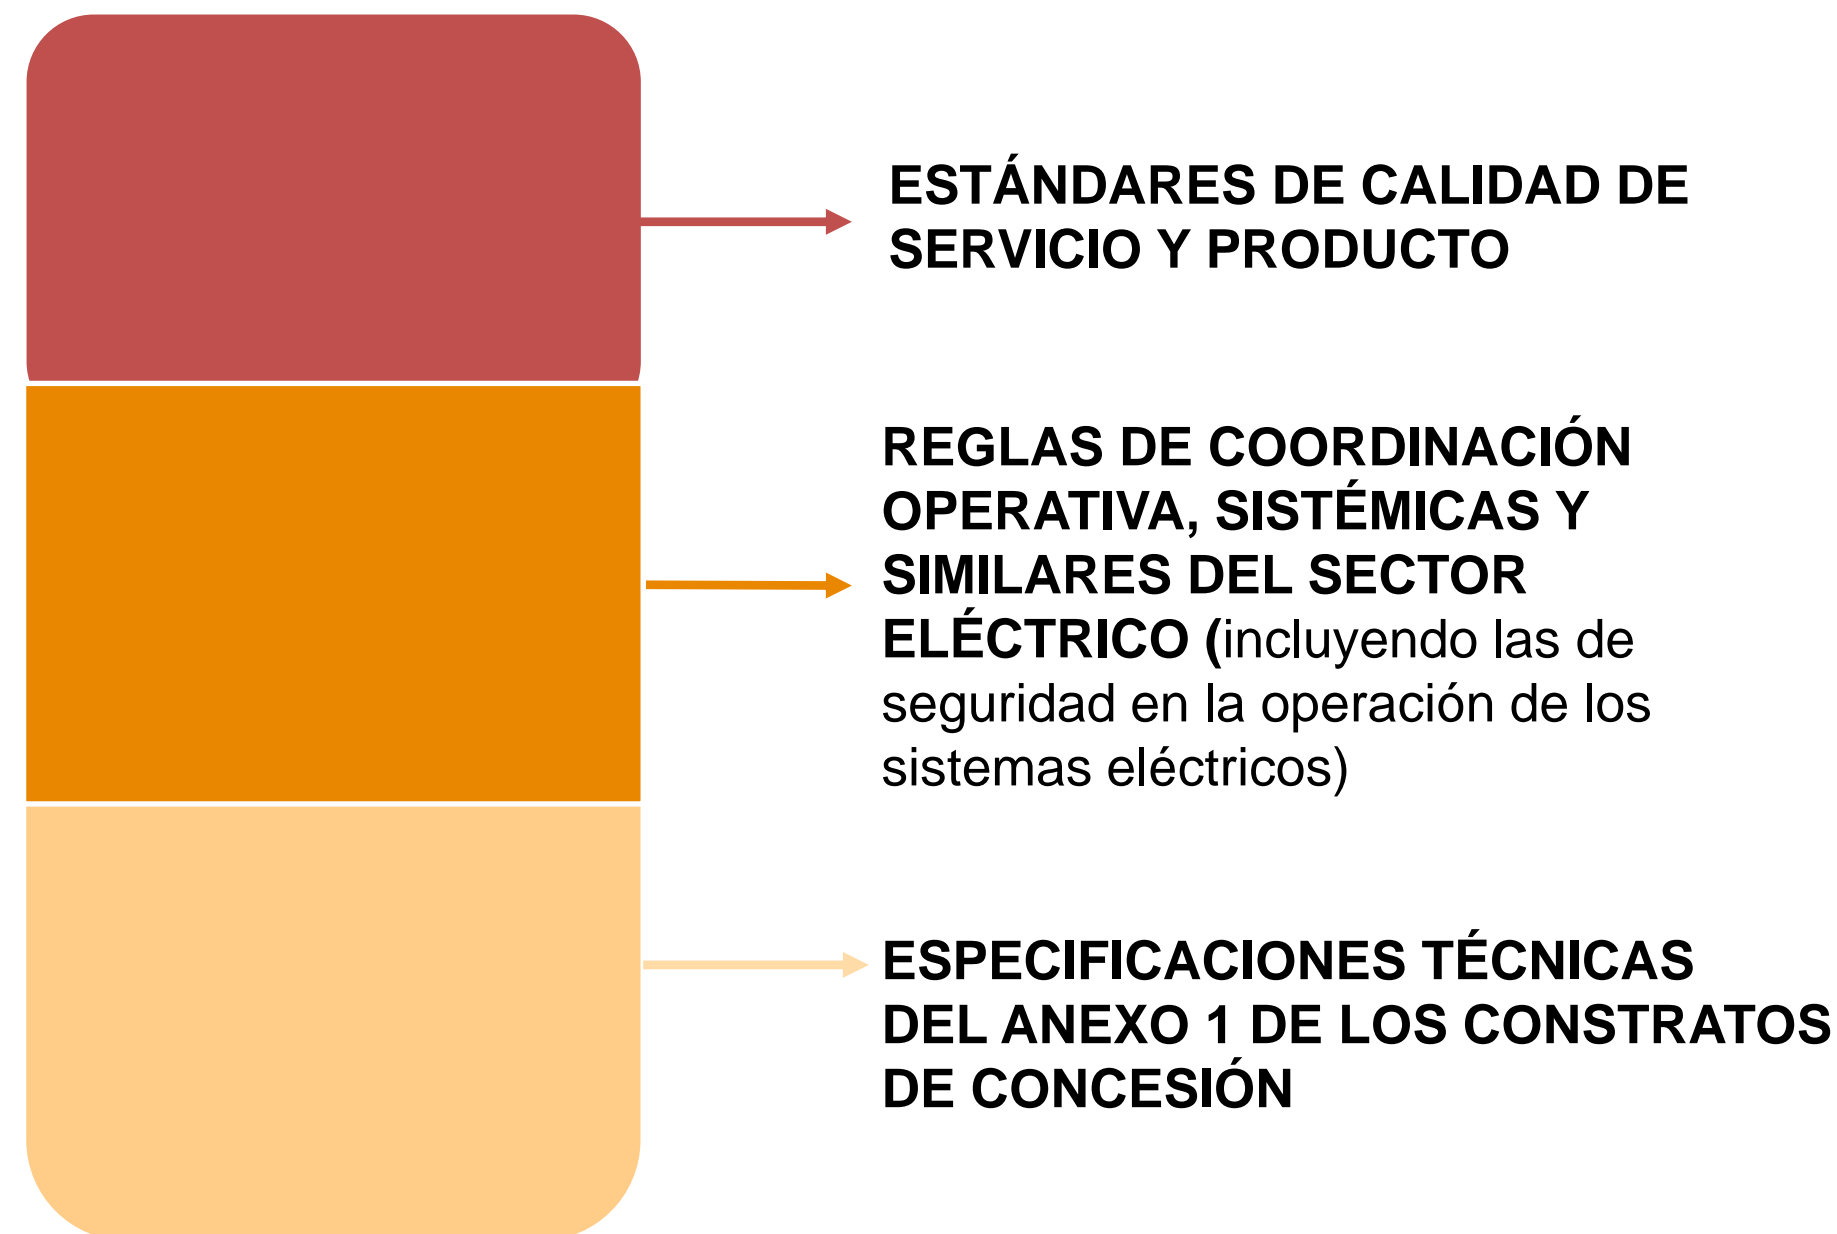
ESTÁNDARES DE CALIDAD DE SERVICIO Y PRODUCTO

REGLAS DE COORDINACIÓN OPERATIVA, SISTÉMICAS Y SIMILARES DEL SECTOR ELÉCTRICO (incluyendo las de seguridad en la operación de los sistemas eléctricos)

ESPECIFICACIONES TÉCNICAS DEL ANEXO 1 DE LOS CONSTRATOS DE CONCESIÓN